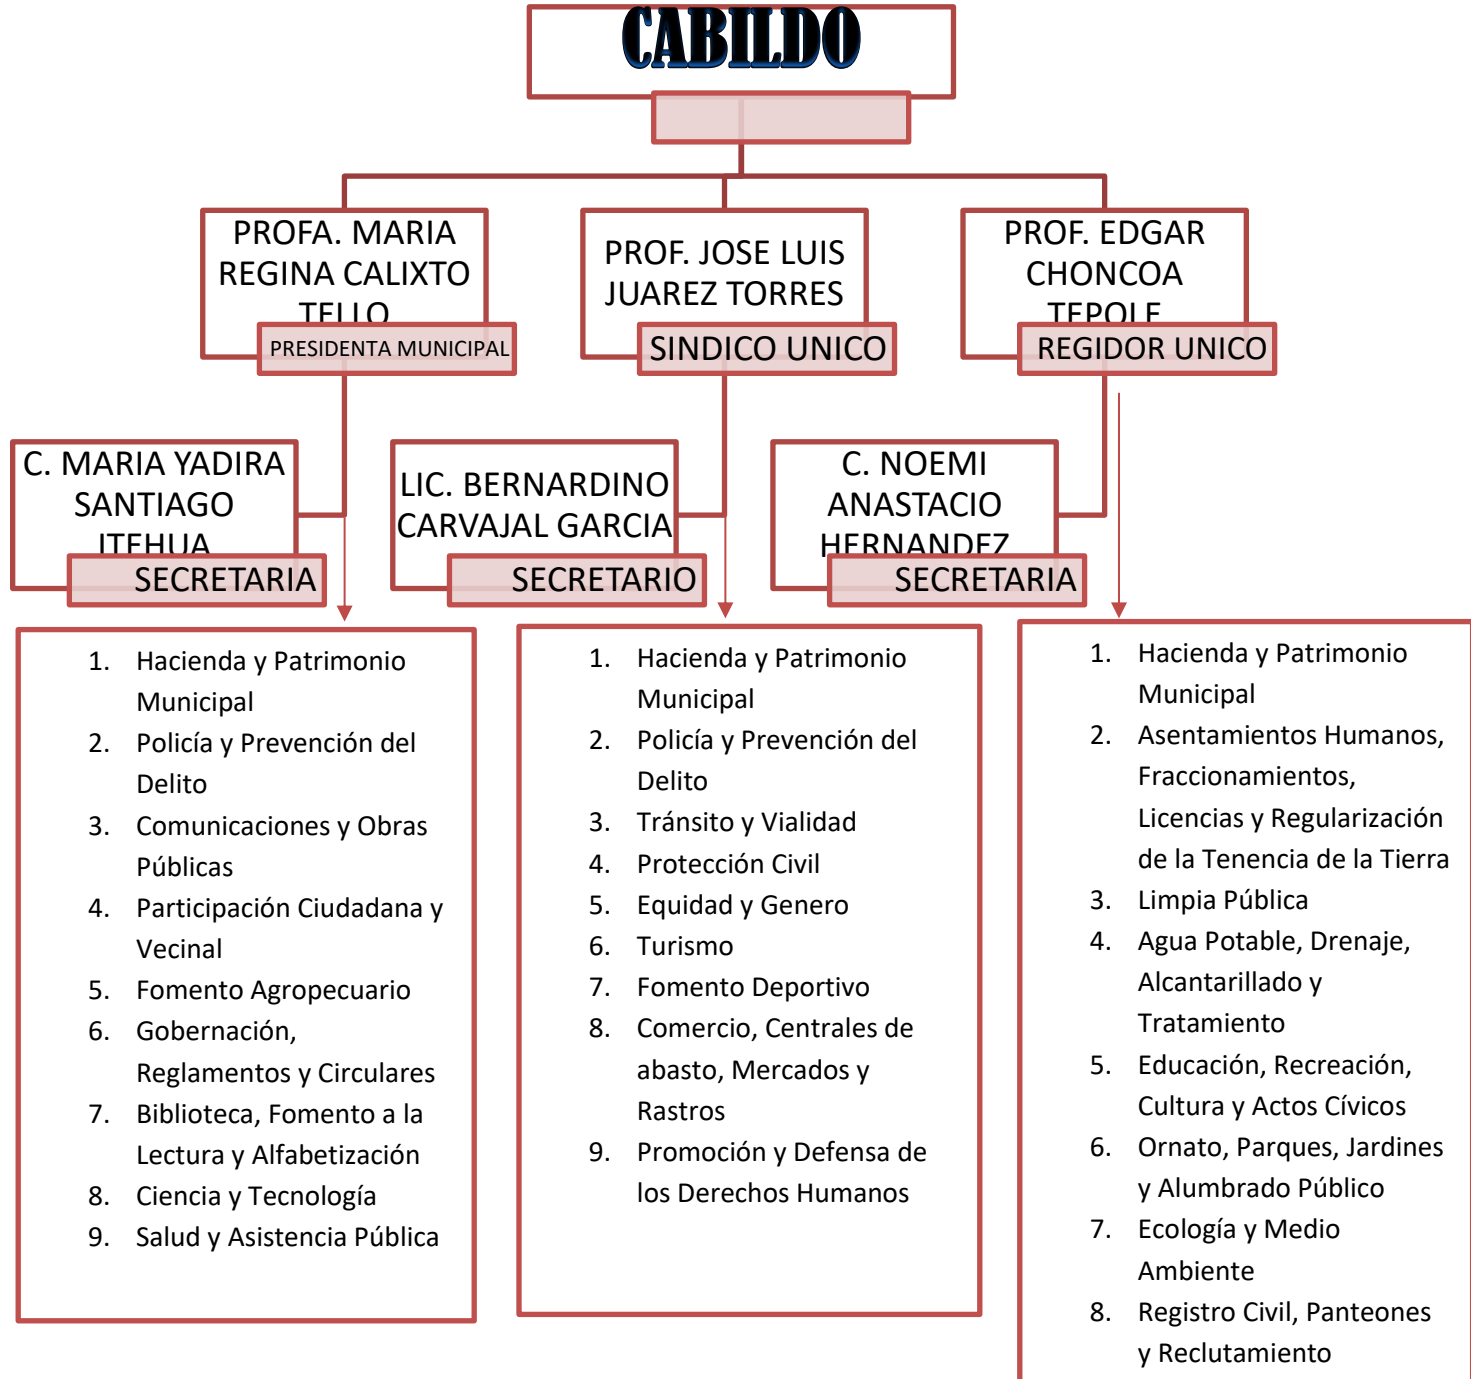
CABILDO

PROFA. MARIA REGINA CALIXTO TELLO
PRESIDENTA MUNICIPAL

PROF. JOSE LUIS JUAREZ TORRES
SINDICO UNICO

PROF. EDGAR CHONCOA TEPOLE
REGIDOR UNICO

C. MARIA YADIRA SANTIAGO ITEHUA
SECRETARIA

LIC. BERNARDINO CARVAJAL GARCIA
SECRETARIO

C. NOEMI ANASTACIO HERNANDEZ
SECRETARIA

1. Hacienda y Patrimonio Municipal
2. Policía y Prevención del Delito
3. Comunicaciones y Obras Públicas
4. Participación Ciudadana y Vecinal
5. Fomento Agropecuario
6. Gobernación, Reglamentos y Circulares
7. Biblioteca, Fomento a la Lectura y Alfabetización
8. Ciencia y Tecnología
9. Salud y Asistencia Pública

1. Hacienda y Patrimonio Municipal
2. Policía y Prevención del Delito
3. Tránsito y Vialidad
4. Protección Civil
5. Equidad y Genero
6. Turismo
7. Fomento Deportivo
8. Comercio, Centrales de abasto, Mercados y Rastros
9. Promoción y Defensa de los Derechos Humanos

1. Hacienda y Patrimonio Municipal
2. Asentamientos Humanos, Fraccionamientos, Licencias y Regularización de la Tenencia de la Tierra
3. Limpia Pública
4. Agua Potable, Drenaje, Alcantarillado y Tratamiento
5. Educación, Recreación, Cultura y Actos Cívicos
6. Ornato, Parques, Jardines y Alumbrado Público
7. Ecología y Medio Ambiente
8. Registro Civil, Panteones y Reclutamiento